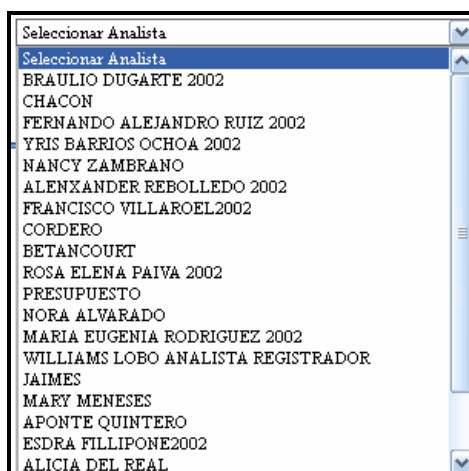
Seleccionar Analista

Seleccionar Analista
BRAULIO DUGARTE 2002
CHACON
FERNANDO ALEJANDRO RUIZ 2002
YRIS BARRIOS OCHOA 2002
NANCY ZAMBRANO
ALENXANDER REBOLLEDO 2002
FRANCISCO VILLAROEL2002
CORDERO
BETANCOURT
ROSA ELENA PAIVA 2002
PRESUPUESTO
NORA ALVARADO
MARIA EUGENIA RODRIGUEZ 2002
WILLIAMS LOBO ANALISTA REGISTRADOR
JAIMES
MARY MENESES
APONTE QUINTERO
ESDRA FILLIPONE2002
ALICIA DEL REAL